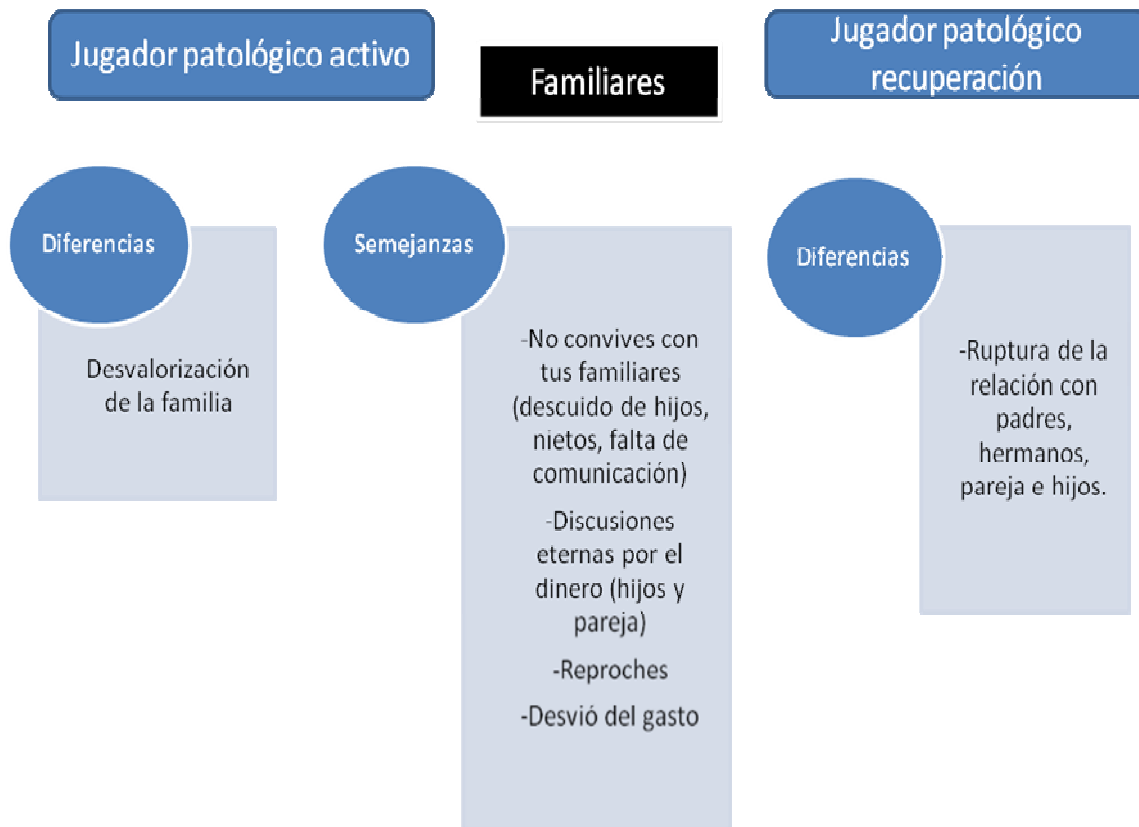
Jugador patológico activo

Familiares

Jugador patológico recuperación

Diferencias

Desvalorización de la familia

Semejanzas

-No convives con tus familiares (descuido de hijos, nietos, falta de comunicación)

-Discusiones eternas por el dinero (hijos y pareja)

-Reproches

-Desvió del gasto

Diferencias

-Ruptura de la relación con padres, hermanos, pareja e hijos.